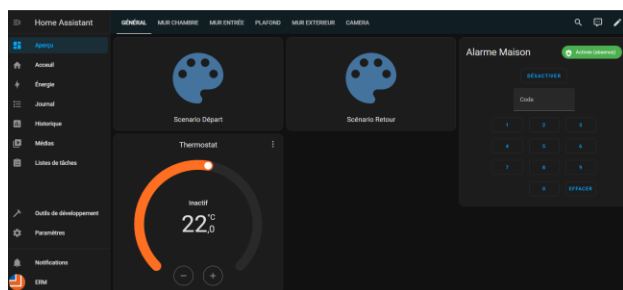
Home Assistant

GÉNÉRAL MUR CHAMBRE MUR ENTRÉE PLAFOND MUR EXTERIEUR CAMERA

Aperçu
Accueil
Énergie
Journal
Historique
Médias
Listes de tâches
Outils de développement
Paramètres
Notifications
ERM

Scenario Départ

Scénario Retour

Alarme Maison
Activée (absence)
DÉSACTIVER
Code
1 2 3
4 5 6
7 8 9
0 EFFACER

Thermostat
Inactif
22,0 °C
− +